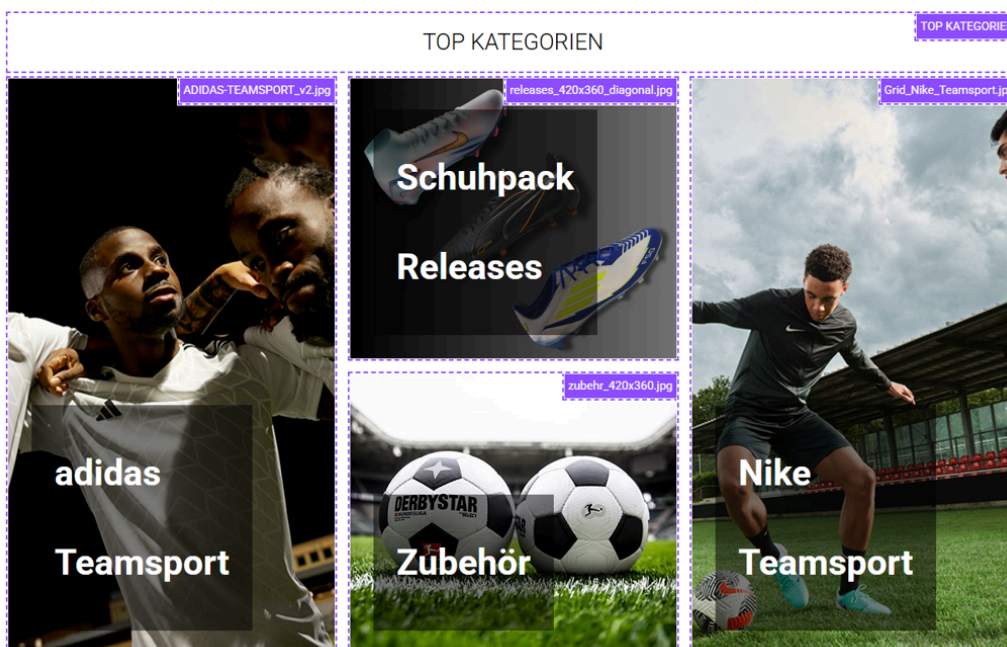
TOP KATEGORIE

TOP KATEGORIEN

ADIDAS-TEAMSPORT_v2.jpg

adidas

Teamsport

releases_420x360_diagonal.jpg

Schuhpack

Releases

zubehr_420x360.jpg

DERBYSTAR

Zubehör

Grid_Nike_Teamsport.jp

Nike

Teamsport